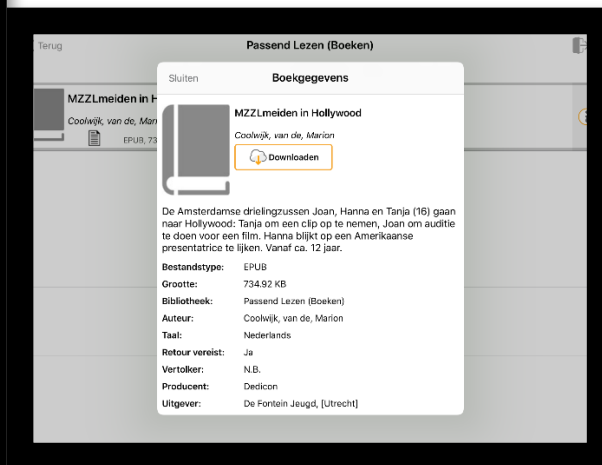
Terug

Passend Lezen (Boeken)

MZZLmeiden in H

Coolwijk, van de,

EPUB, 73

Sluiten

Boekgegevens

MZZLmeiden in Hollywood

Coolwijk, van de, Marion

Downloaden

De Amsterdamse drielingzussen Joan, Hanna en Tanja (16) gaan naar Hollywood: Tanja om een clip op te nemen, Joan om auditie te doen voor een film. Hanna blijkt op een Amerikaanse presentatrice te lijken. Vanaf ca. 12 jaar.

| | |
|---|---|
| Bestandstype: | EPUB |
| Grootte: | 734.92 KB |
| Bibliotheek: | Passend Lezen (Boeken) |
| Auteur: | Coolwijk, van de, Marion |
| Taal: | Nederlands |
| Retour vereist: | Ja |
| Vertolker: | N.B. |
| Producent: | Dedicon |
| Uitgever: | De Fontein Jeugd, [Utrecht] |